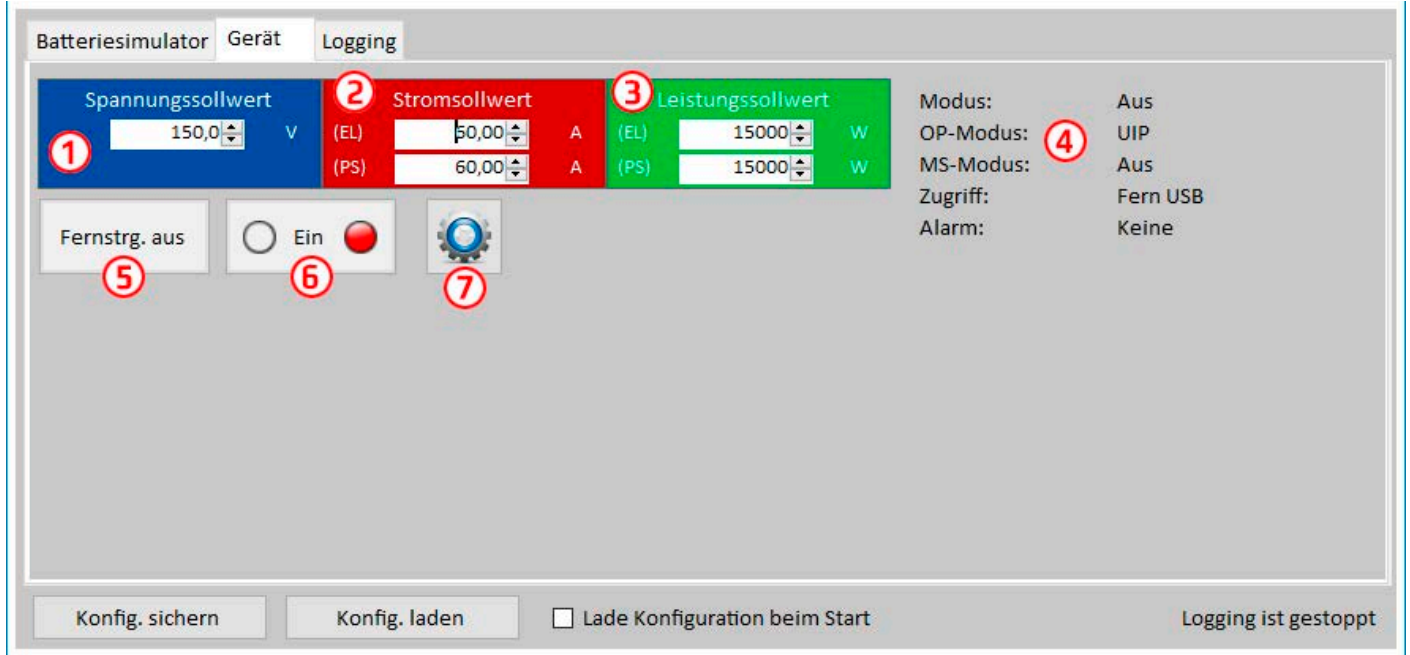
Batteriesimulator Gerät Logging

Spannungssollwert
150,0 V
①

② Stromsollwert
(EL) 50,00 A
(PS) 60,00 A

③ Leistungssollwert
(EL) 15000 W
(PS) 15000 W

| | |
|---|---|
| Modus: | Aus |
| OP-Modus: | UIP |
| MS-Modus: | Aus |
| Zugriff: | Fern USB |
| Alarm: | Keine |

④

Fernstrg. aus
⑤

Ein
⑥

⑦

Konfig. sichern Konfig. laden Lade Konfiguration beim Start Logging ist gestoppt